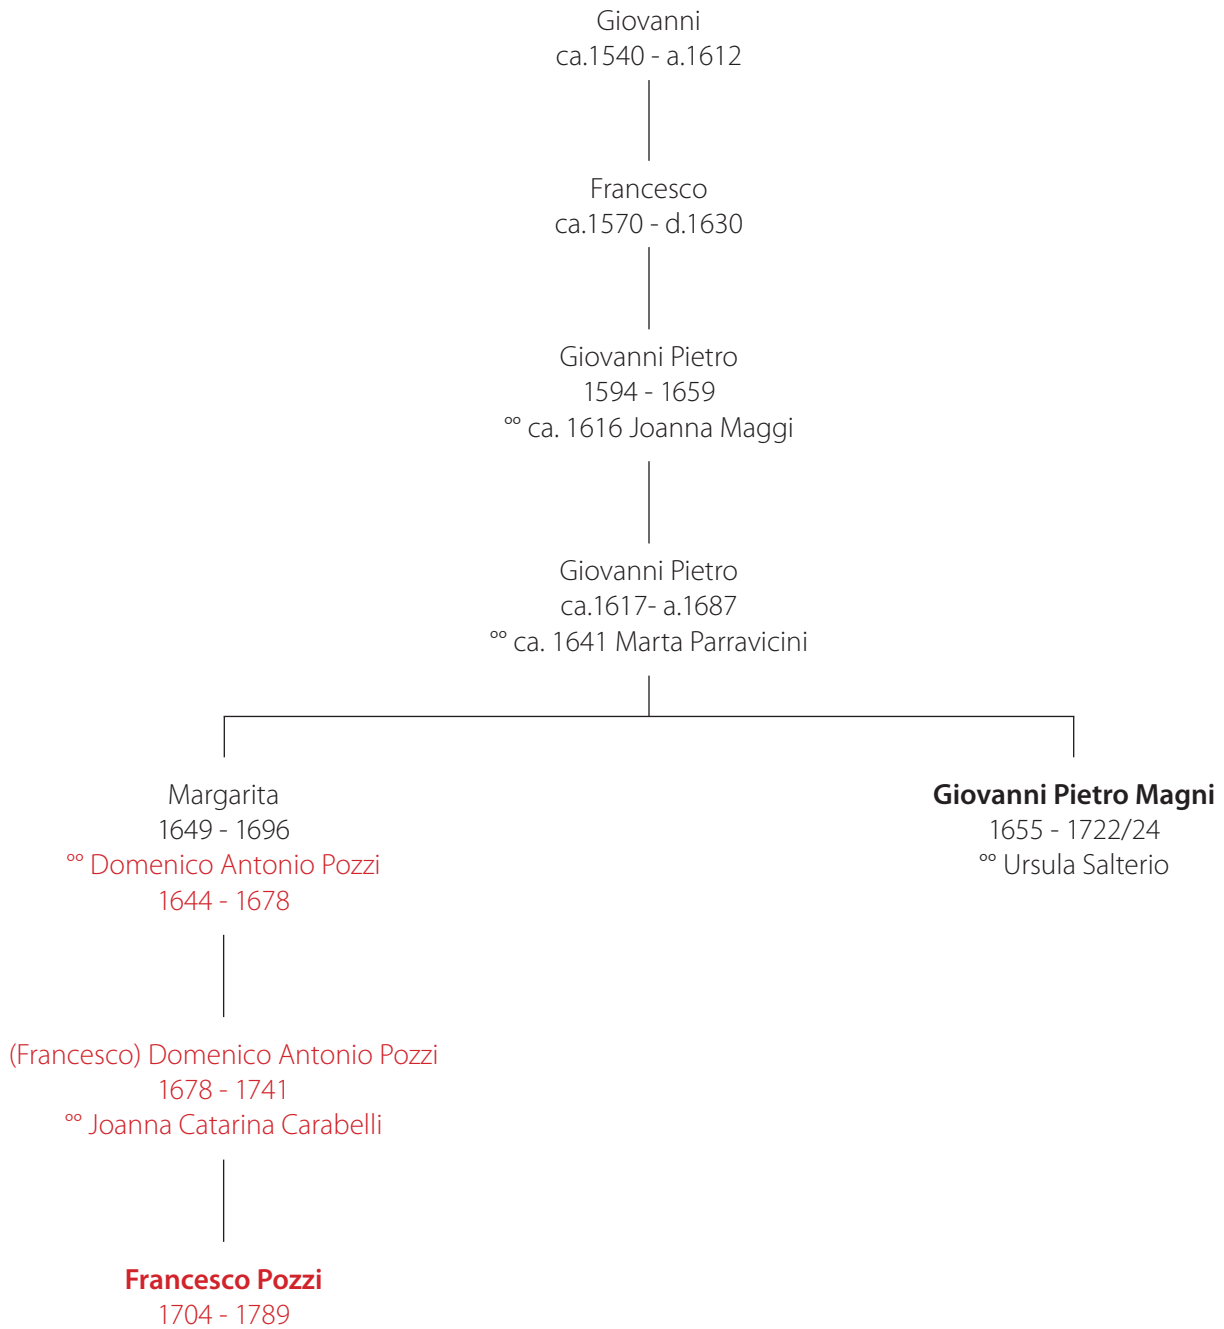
Giovanni
ca.1540 - a.1612

Francesco
ca.1570 - d.1630

Giovanni Pietro
1594 - 1659
°° ca. 1616 Joanna Maggi

Giovanni Pietro
ca.1617- a.1687
°° ca. 1641 Marta Parravicini

Margarita
1649 - 1696
°° Domenico Antonio Pozzi
1644 - 1678

(Francesco) Domenico Antonio Pozzi
1678 - 1741
°° Joanna Catarina Carabelli

Francesco Pozzi
1704 - 1789

Giovanni Pietro Magni
1655 - 1722/24
°° Ursula Salterio